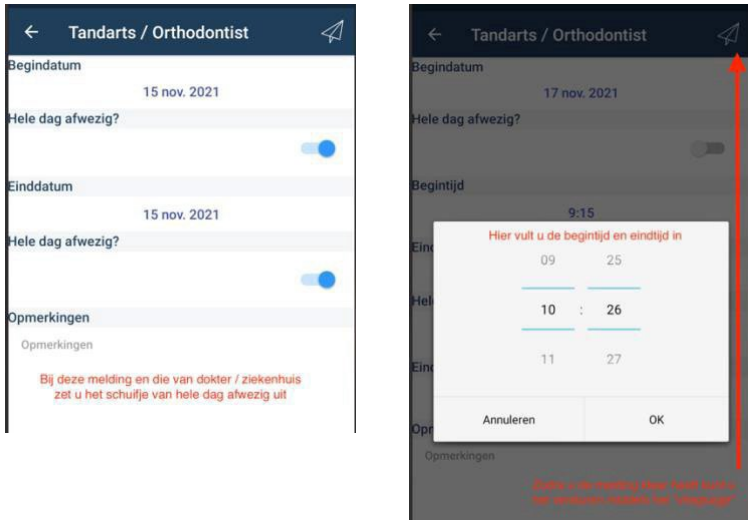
Tandarts / Orthodontist

Begindatum

15 nov. 2021

Hele dag afwezig?

Einddatum

15 nov. 2021

Hele dag afwezig?

Opmerkingen

Opmerkingen

Bij deze melding en die van dokter / ziekenhuis zet u het schuifje van hele dag afwezig uit

Tandarts / Orthodontist

Begindatum

17 nov. 2021

Hele dag afwezig?

Begintijd

9:15

Ein

Hel

Ein

Opr

Opmerkingen

Hier vult u de begintijd en eindtijd in

09 25

10 : 26

11 27

Annuleren

OK

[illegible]